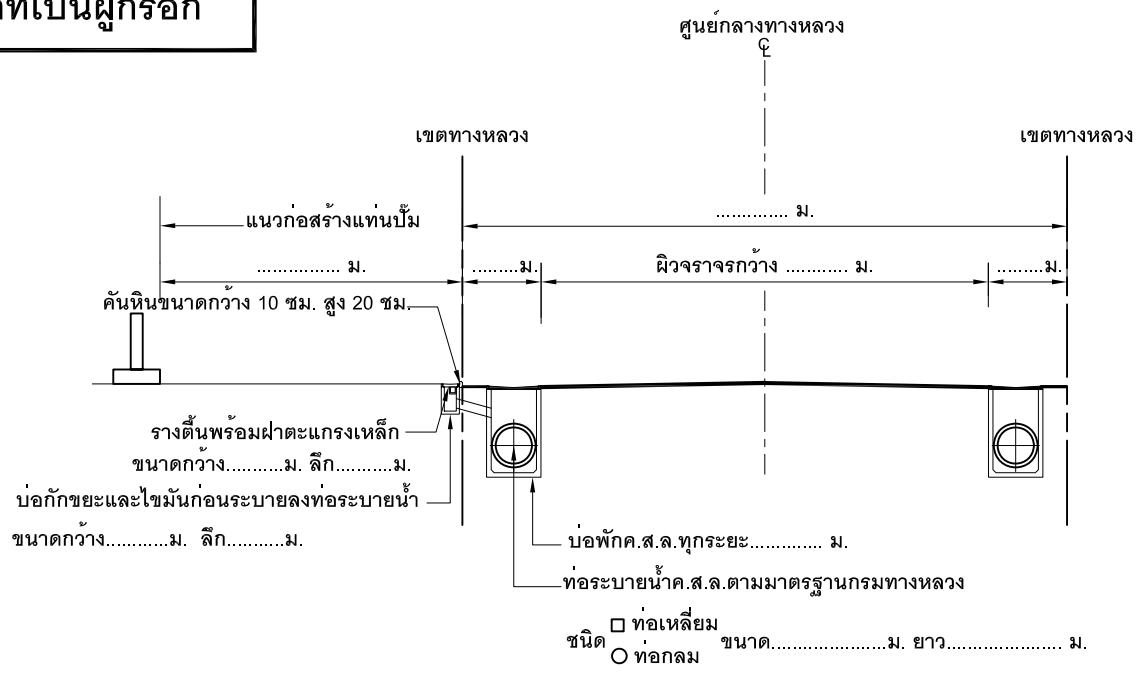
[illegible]ที่เป็นผู้กรอก

ศูนย์กลางทางหลวง
℄

เขตทางหลวง

เขตทางหลวง

แนวก่อสร้างแท่นปั๊ม

.............. ม.

................ ม.

........ม.

ผิวจราจรกว้าง ........... ม.

........ม.

คันหินขนาดกว้าง 10 ซม. สูง 20 ซม.

รางตื้นพร้อมฝาตะแกรงเหล็ก
ขนาดกว้าง..........ม. ลึก..........ม.

บ่อกักขยะและไขมันก่อนระบายลงท่อระบายน้ำ

ขนาดกว้าง...........ม. ลึก..........ม.

บ่อพักค.ส.ล.ทุกระยะ............. ม.

ท่อระบายน้ำค.ส.ล.ตามมาตรฐานกรมทางหลวง

ชนิด □ ท่อเหลี่ยม
○ ท่อกลม
ขนาด......................ม. ยาว...................... ม.